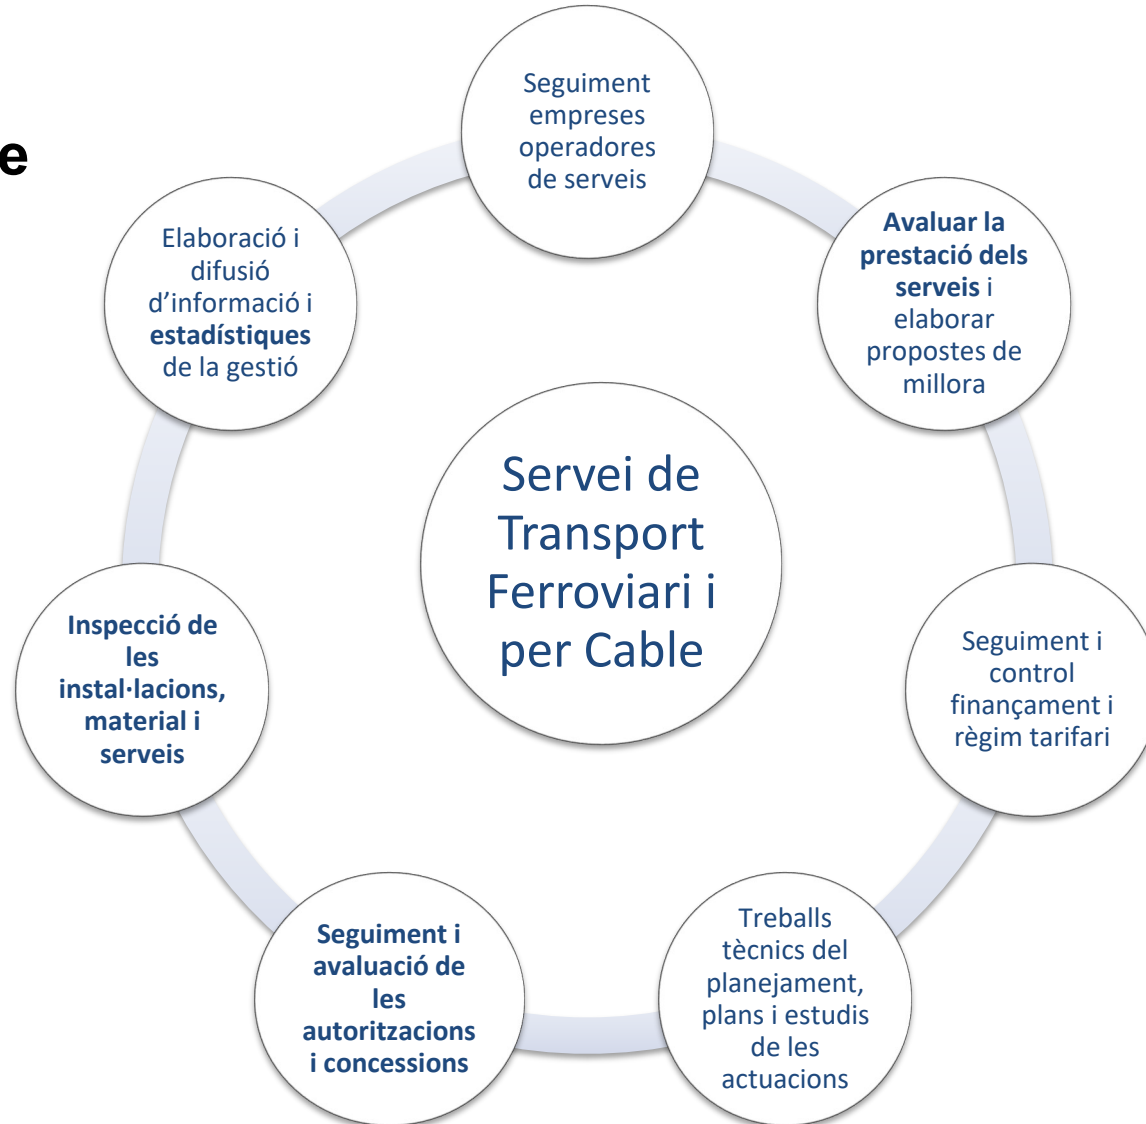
e

Servei de Transport Ferroviari i per Cable

Seguiment empreses operadores de serveis

**Avaluar la prestació dels serveis** i elaborar propostes de millora

Seguiment i control finançament i règim tarifari

Treballs tècnics del planejament, plans i estudis de les actuacions

**Seguiment i avaluació de les autoritzacions i concessions**

**Inspecció de les instal·lacions, material i serveis**

Elaboració i difusió d'informació i **estadístiques** de la gestió